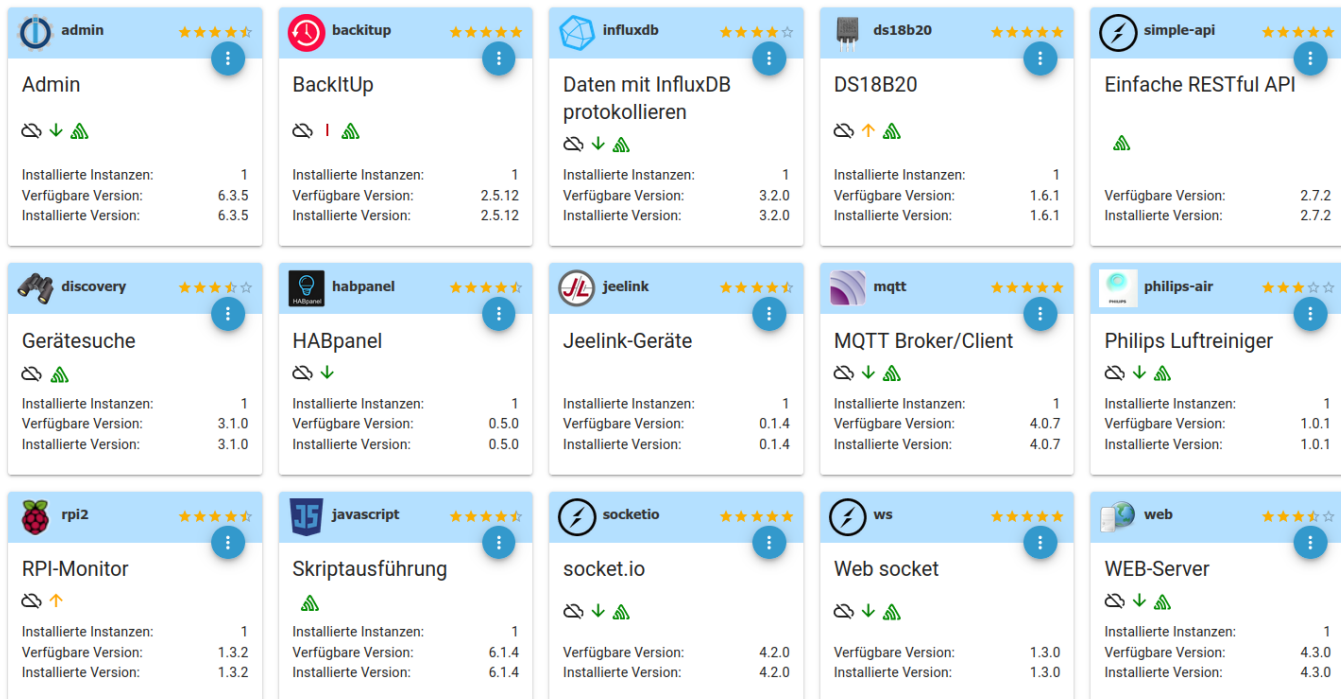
admin
Admin
Installierte Instanzen: 1
Verfügbare Version: 6.3.5
Installierte Version: 6.3.5

backitup
BackItUp
Installierte Instanzen: 1
Verfügbare Version: 2.5.12
Installierte Version: 2.5.12

influxdb
Daten mit InfluxDB protokollieren
Installierte Instanzen: 1
Verfügbare Version: 3.2.0
Installierte Version: 3.2.0

ds18b20
DS18B20
Installierte Instanzen: 1
Verfügbare Version: 1.6.1
Installierte Version: 1.6.1

simple-api
Einfache RESTful API
Verfügbare Version: 2.7.2
Installierte Version: 2.7.2

discovery
Gerätesuche
Installierte Instanzen: 1
Verfügbare Version: 3.1.0
Installierte Version: 3.1.0

habpanel
HABpanel
Installierte Instanzen: 1
Verfügbare Version: 0.5.0
Installierte Version: 0.5.0

jeelink
Jeelink-Geräte
Installierte Instanzen: 1
Verfügbare Version: 0.1.4
Installierte Version: 0.1.4

mqtt
MQTT Broker/Client
Installierte Instanzen: 1
Verfügbare Version: 4.0.7
Installierte Version: 4.0.7

philips-air
Philips Luftreiniger
Installierte Instanzen: 1
Verfügbare Version: 1.0.1
Installierte Version: 1.0.1

rpi2
RPI-Monitor
Installierte Instanzen: 1
Verfügbare Version: 1.3.2
Installierte Version: 1.3.2

javascript
Skriptausführung
Installierte Instanzen: 1
Verfügbare Version: 6.1.4
Installierte Version: 6.1.4

socketio
socket.io
Verfügbare Version: 4.2.0
Installierte Version: 4.2.0

ws
Web socket
Verfügbare Version: 1.3.0
Installierte Version: 1.3.0

web
WEB-Server
Installierte Instanzen: 1
Verfügbare Version: 4.3.0
Installierte Version: 4.3.0